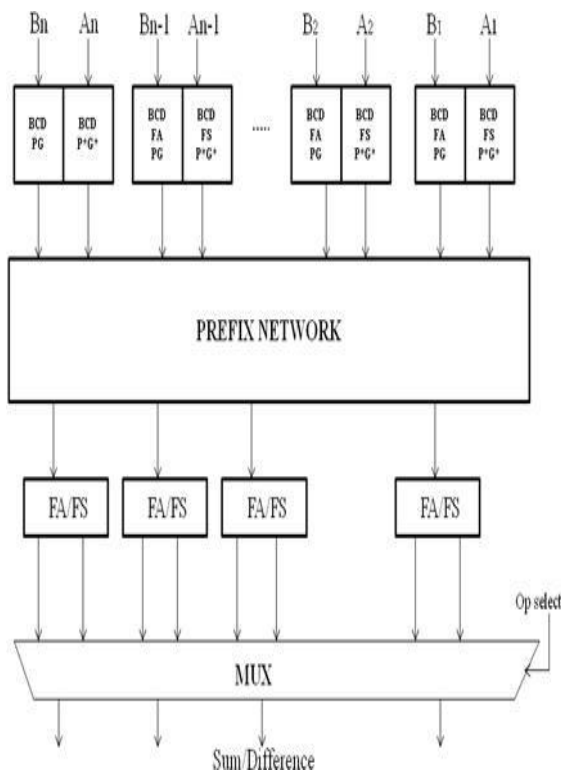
Bn An Bn-1 An-1 B2 A2 B1 A1

BCD PG | BCD P*G*

BCD FA PG | BCD FS P*G*

......

BCD FA PG | BCD FS P*G*

BCD FA PG | BCD FS P*G*

PREFIX NETWORK

FA/FS FA/FS FA/FS FA/FS

Op select

MUX

Sum/Difference